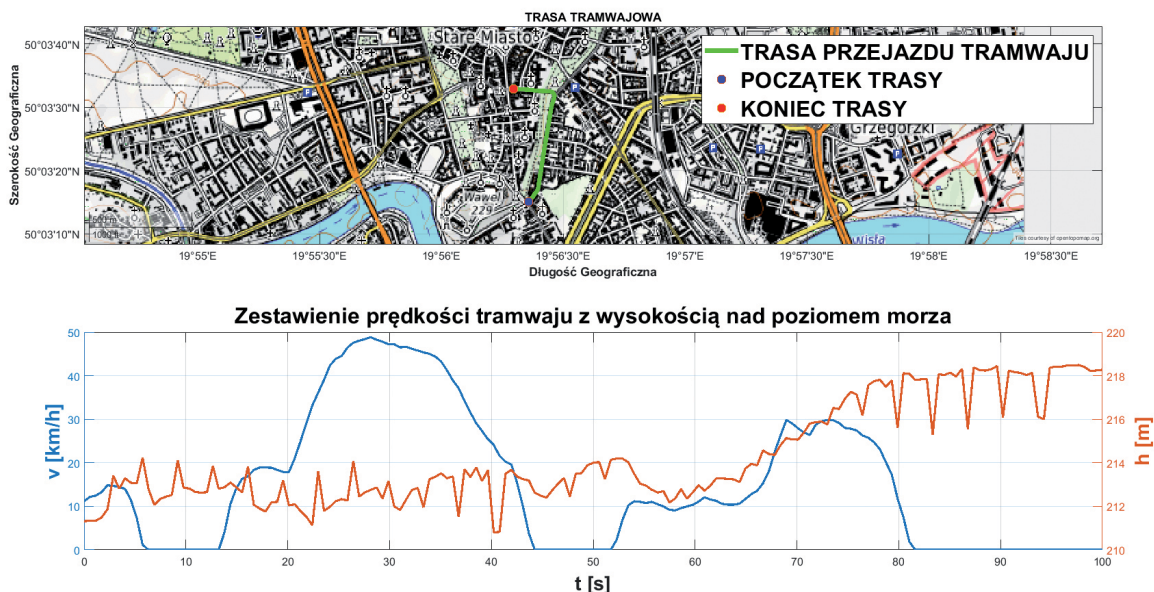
TRASA TRAMWAJOWA

TRASA PRZEJAZDU TRAMWAJU
POCZĄTEK TRASY
KONIEC TRASY

Stare Miasto
Grzegórzki
Wawel 229
Wisła

50°03'40"N
50°03'30"N
50°03'20"N
50°03'10"N

Szerokość Geograficzna

19°55'E
19°55'30"E
19°56'E
19°56'30"E
19°57'E
19°57'30"E
19°58'E
19°58'30"E

Długość Geograficzna

Tiles courtesy of opentopomap.org

Zestawienie prędkości tramwaju z wysokością nad poziomem morza

v [km/h]
0
10
20
30
40
50

h [m]
210
212
214
216
218
220

0
10
20
30
40
50
60
70
80
90
100

t [s]